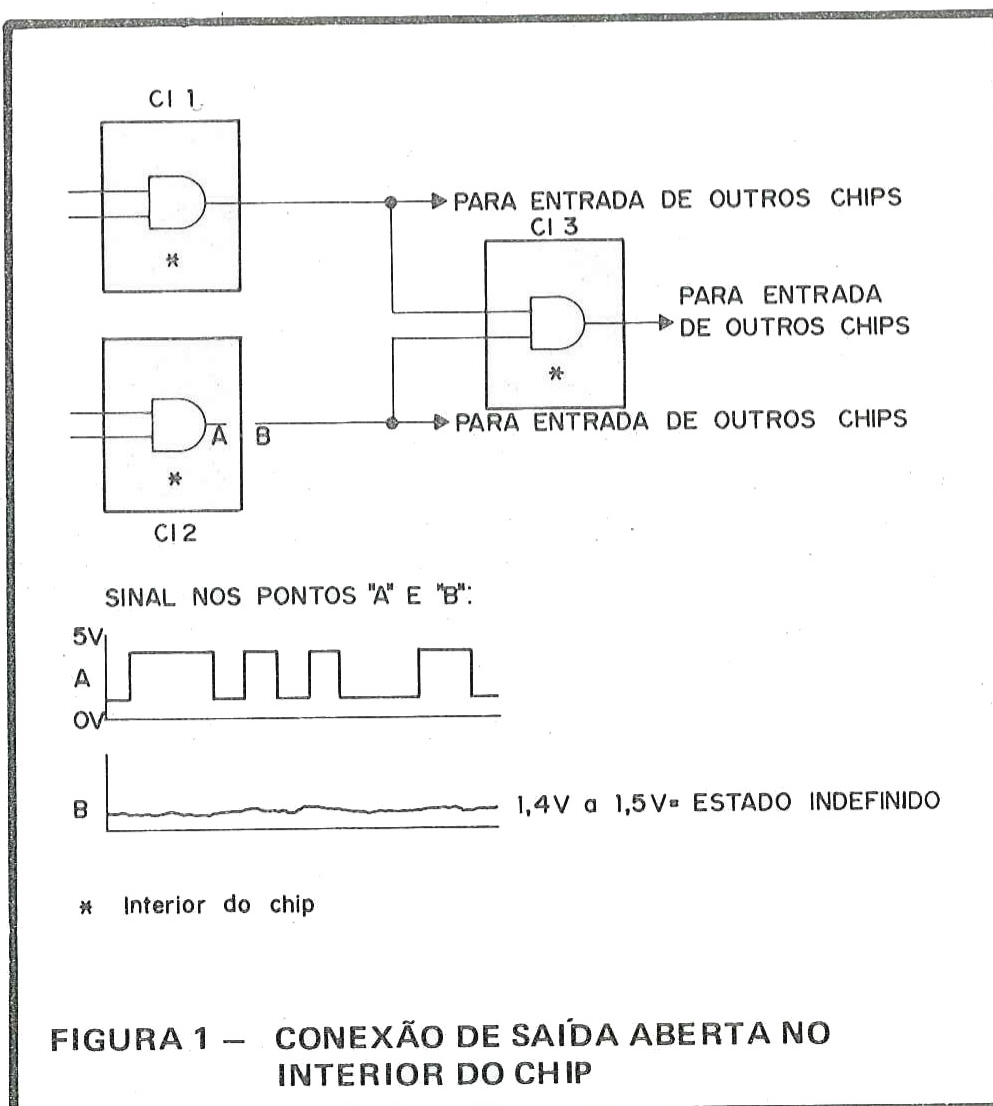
CI 1

PARA ENTRADA DE OUTROS CHIPS

CI 3

*

PARA ENTRADA DE OUTROS CHIPS

*

A B

PARA ENTRADA DE OUTROS CHIPS

*

CI 2

SINAL NOS PONTOS "A" E "B":

5V

A

0V

B

1,4V a 1,5V= ESTADO INDEFINIDO

* Interior do chip

FIGURA 1 – CONEXÃO DE SAÍDA ABERTA NO INTERIOR DO CHIP